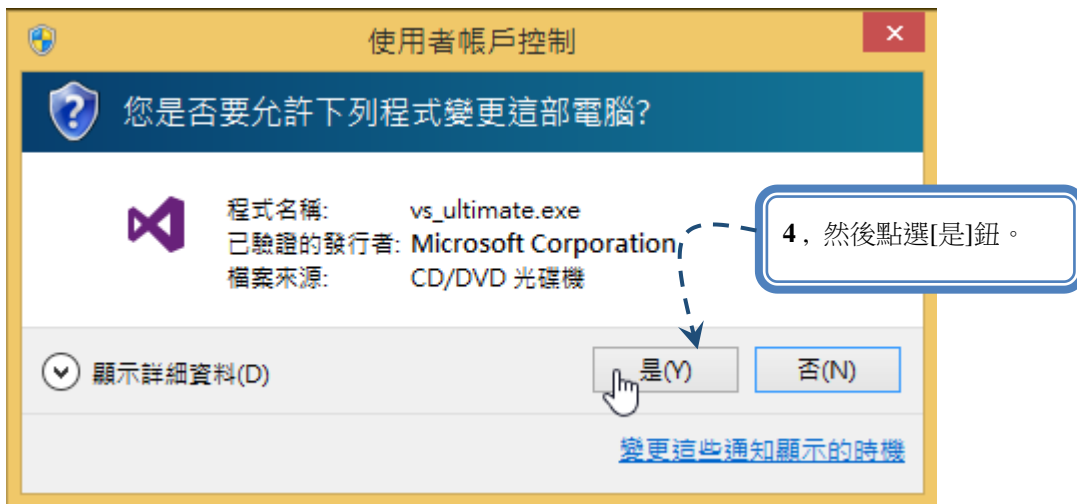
使用者帳戶控制

您是否要允許下列程式變更這部電腦?

程式名稱: vs_ultimate.exe
已驗證的發行者: Microsoft Corporation
檔案來源: CD/DVD 光碟機

4，然後點選[是]鈕。

顯示詳細資料(D)

是(Y)

否(N)

變更這些通知顯示的時機